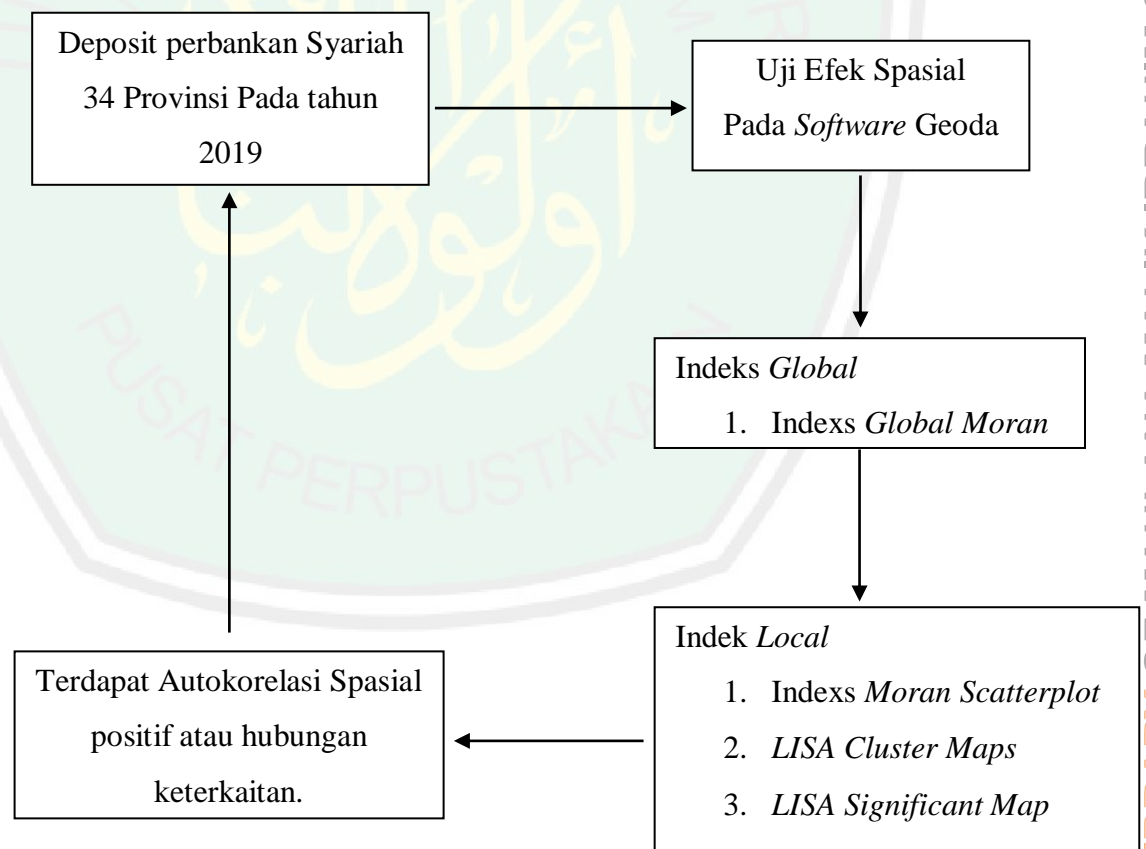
Deposit perbankan Syariah 34 Provinsi Pada tahun 2019

Uji Efek Spasial Pada *Software* Geoda

Indeks *Global*

1. Indexs *Global Moran*

Indek *Local*

1. Indexs *Moran Scatterplot*
2. *LISA Cluster Maps*
3. *LISA Significant Map*

Terdapat Autokorelasi Spasial positif atau hubungan keterkaitan.

PUSAT PERPUSTAKAAN